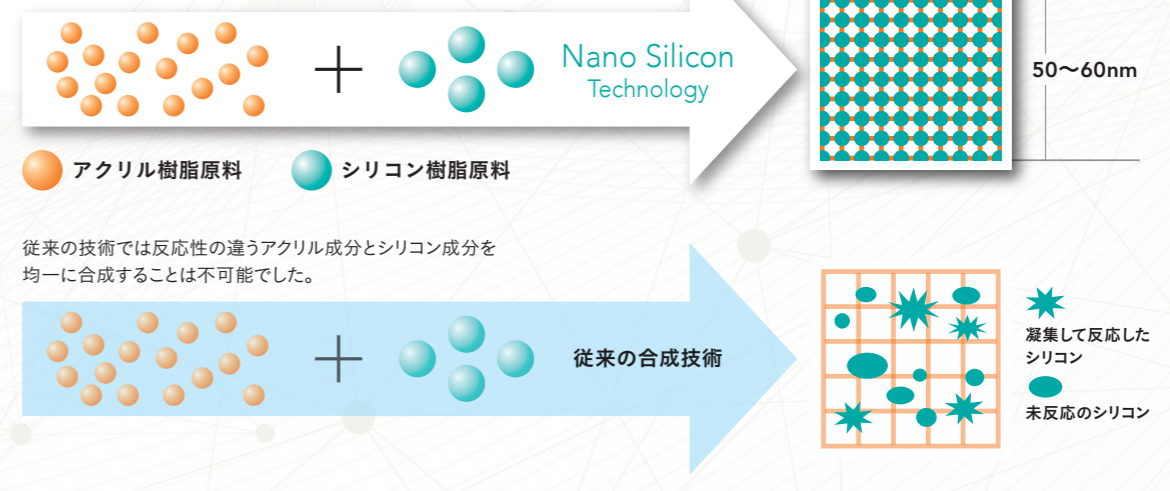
Nano Silicon
Technology

50〜60nm

アクリル樹脂原料　シリコン樹脂原料

従来の技術では反応性の違うアクリル成分とシリコン成分を均一に合成することは不可能でした。

従来の合成技術

凝集して反応したシリコン

未反応のシリコン